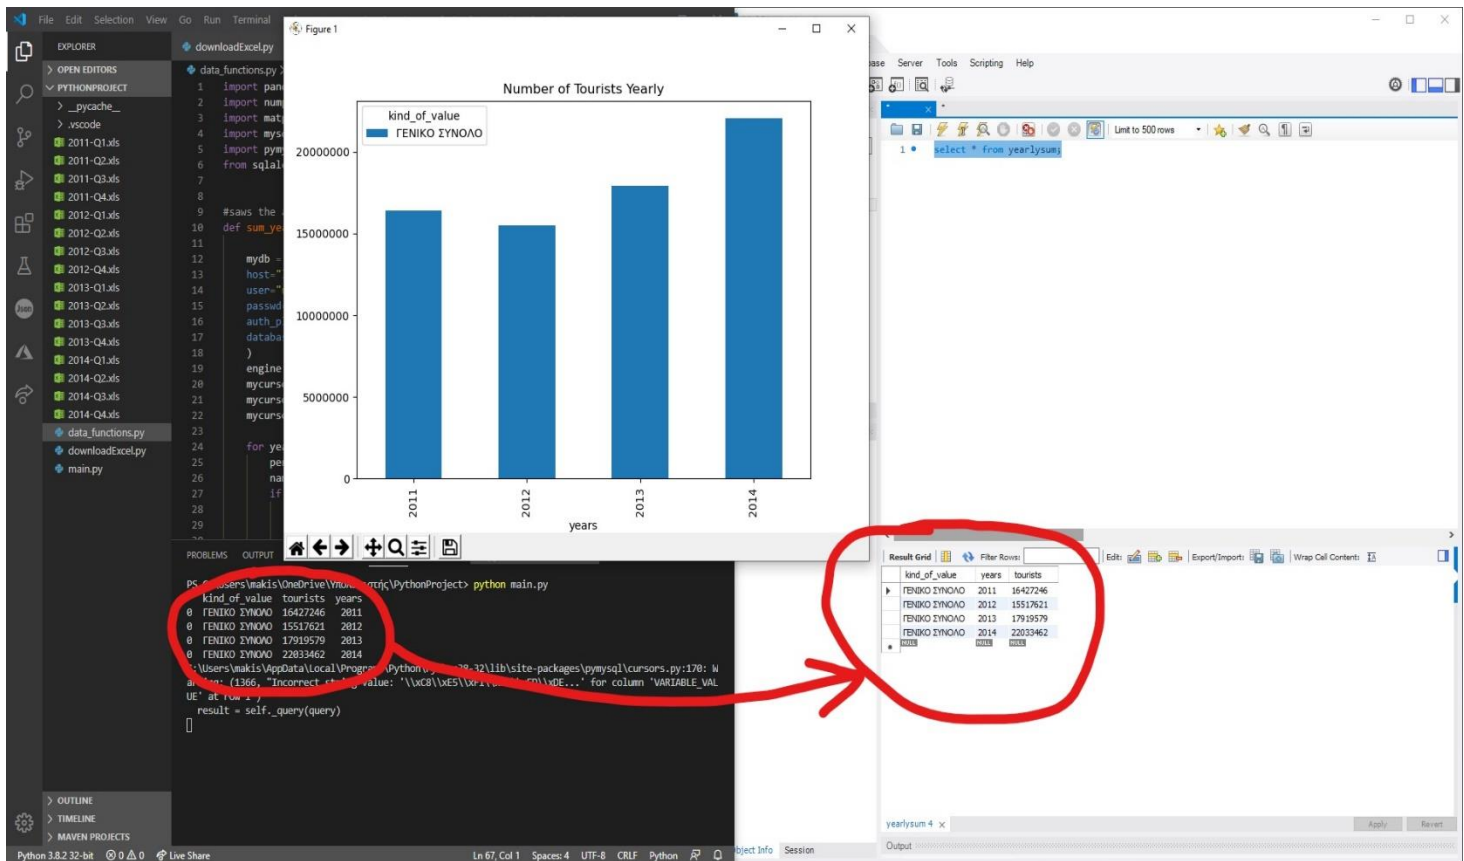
File Edit Selection View Go Run Terminal

EXPLORER
> OPEN EDITORS
PYTHONPROJECT
> __pycache__
> .vscode
2011-Q1.xls
2011-Q2.xls
2011-Q3.xls
2011-Q4.xls
2012-Q1.xls
2012-Q2.xls
2012-Q3.xls
2012-Q4.xls
2013-Q1.xls
2013-Q2.xls
2013-Q3.xls
2013-Q4.xls
2014-Q1.xls
2014-Q2.xls
2014-Q3.xls
2014-Q4.xls
data_functions.py
downloadExcel.py
main.py
> OUTLINE
> TIMELINE
> MAVEN PROJECTS

downloadExcel.py
data_functions.py
1 import pan
2 import num
3 import mat
4 import mys
5 import pym
6 from sqla
7
8
9 #saws the
10 def sum_ye
11
12 mydb =
13 host="
14 user="
15 passwd
16 auth_p
17 databa
18 )
19 engine
20 mycurs
21 mycurs
22 mycurs
23
24 for ye
25 pe
26 na
27 if
28
29

Figure 1
Number of Tourists Yearly
kind_of_value
ΓΕΝΙΚΟ ΣΥΝΟΛΟ
20000000
15000000
10000000
5000000
0
2011
2012
2013
2014
years

PROBLEMS OUTPUT
PS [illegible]sers\makis\OneDrive\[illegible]\PythonProject> python main.py
kind_of_value tourists years
0 ΓΕΝΙΚΟ ΣΥΝΟΛΟ 16427246 2011
0 ΓΕΝΙΚΟ ΣΥΝΟΛΟ 15517621 2012
0 ΓΕΝΙΚΟ ΣΥΝΟΛΟ 17919579 2013
0 ΓΕΝΙΚΟ ΣΥΝΟΛΟ 22033462 2014
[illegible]:\Users\makis\AppData\Local\Progr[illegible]\Python\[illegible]-32\lib\site-packages\pymysql\cursors.py:170: W a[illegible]: (1366, "Incorrect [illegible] value: '\\xC8\\xE5\\x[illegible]\\xDE...' for column 'VARIABLE_VALUE' at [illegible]
result = self._query(query)

Python 3.8.2 32-bit ⊗0 ⚠0 Live Share Ln 67, Col 1 Spaces: 4 UTF-8 CRLF Python

ase Server Tools Scripting Help
Limit to 500 rows
1 select * from yearlysum;

Result Grid Filter Rows: Edit: Export/Import: Wrap Cell Content:

| kind_of_value | years | tourists |
|---|---|---|
| ΓΕΝΙΚΟ ΣΥΝΟΛΟ | 2011 | 16427246 |
| ΓΕΝΙΚΟ ΣΥΝΟΛΟ | 2012 | 15517621 |
| ΓΕΝΙΚΟ ΣΥΝΟΛΟ | 2013 | 17919579 |
| ΓΕΝΙΚΟ ΣΥΝΟΛΟ | 2014 | 22033462 |
| NULL | NULL | NULL |

yearlysum 4 ×
Apply Revert
bject Info Session
Output